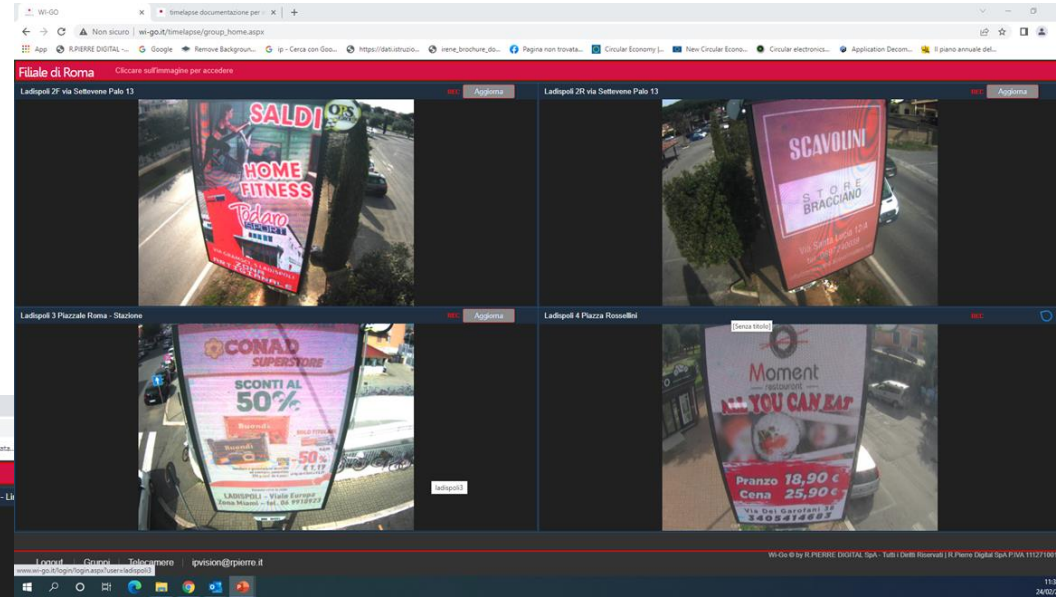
WI-GO
timelapse documentazione per
Non sicuro | wi-go.it/timelapse/group_home.aspx
App R.PIERRE DIGITAL -... Google Remove Backgroun... ip - Cerca con Goo... https://dati.istruzio... irene_brochure_do... Pagina non trovata... Circular Economy |... New Circular Econo... Circular electronics... Application Decom... Il piano annuale del...

Filiale di Roma Cliccare sull'immagine per accedere

Ladispoli 2F via Settevene Palo 13 REC Aggiorna
SALDI
HOME FITNESS
Todaro

Ladispoli 2R via Settevene Palo 13 REC Aggiorna
SCAVOLINI
STORE BRACCIANO

Ladispoli 3 Piazzale Roma - Stazione REC Aggiorna
CONAD SUPERSTORE
SCONTI AL 50%
50%
LADISPOLI - Viale Europa
ladispoli3

Ladispoli 4 Piazza Rossellini REC
[Senza titolo]
Moment restaurant
ALL YOU CAN EAT
Pranzo 18,90 €
Cena 25,90 €
Via Dei Garofani 38
3405414483

Logout | Gruppi | Telecamere | ipvision@rpierre.it
Wi-Go © by R.PIERRE DIGITAL SpA - Tutti i Diritti Riservati | R.Pierre Digital SpA P.IVA 1112710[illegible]
www.wi-go.it/login/login.aspx?user=ladispoli3